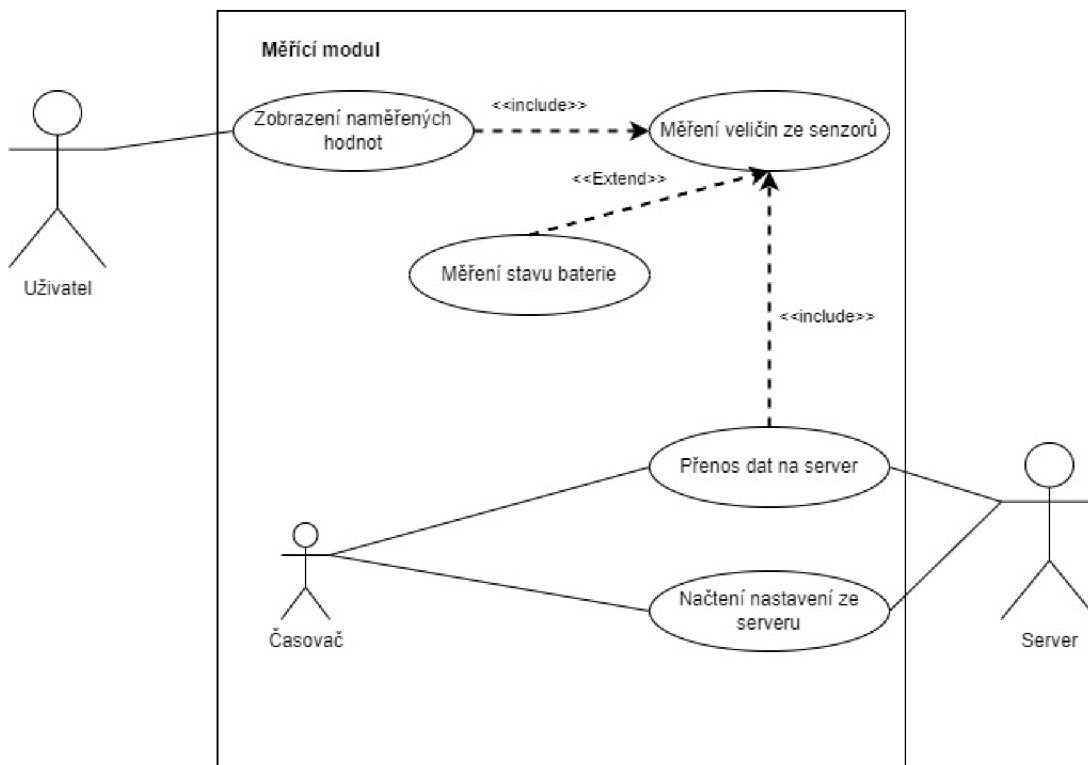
Měřící modul

Uživatel

Zobrazení naměřených hodnot

<<include>>

Měření veličin ze senzorů

<<Extend>>

Měření stavu baterie

<<include>>

Přenos dat na server

Načtení nastavení ze serveru

Časovač

Server